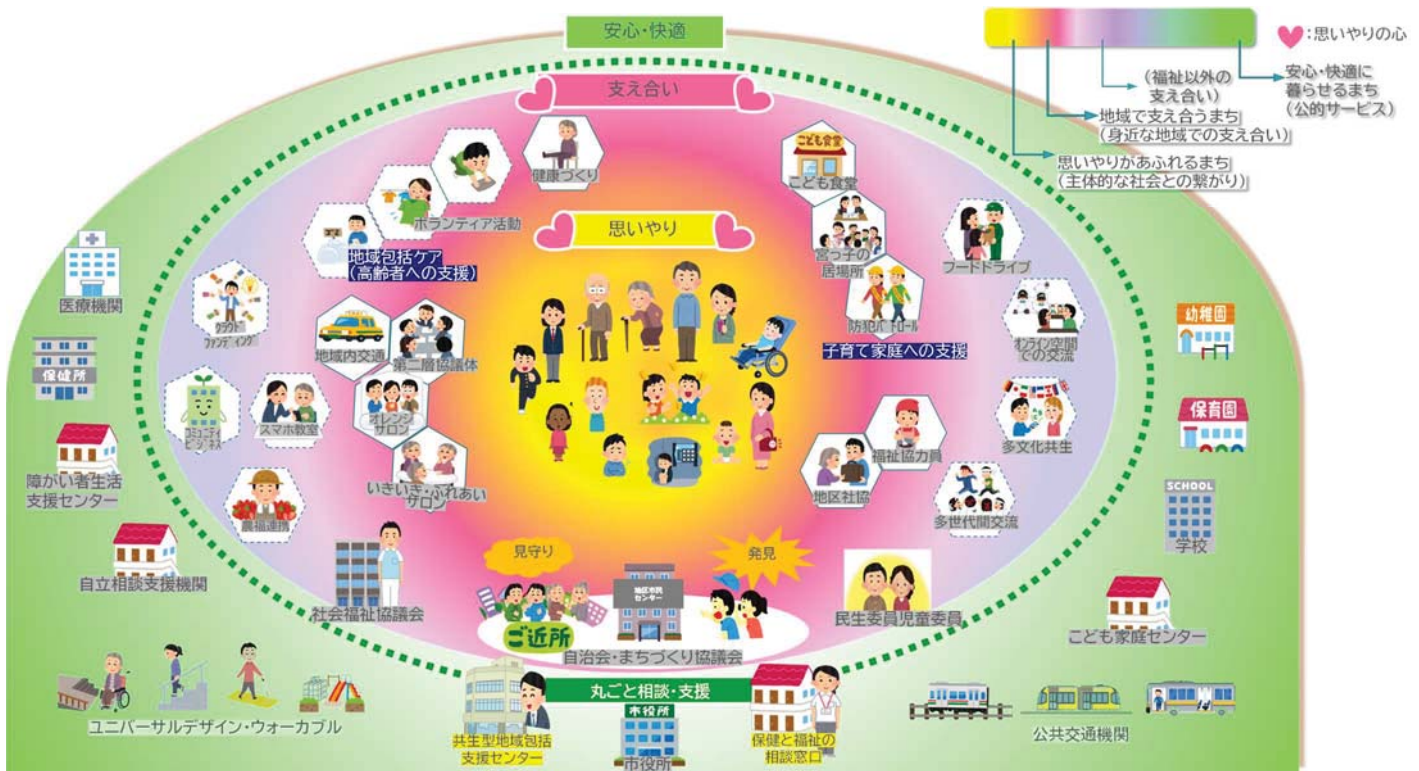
安心・快適

:思いやりの心

(福祉以外の支え合い)

安心・快適に暮らせるまち(公的サービス)

地域で支え合うまち(身近な地域での支え合い)

思いやりがあふれるまち(主体的な社会との繋がり)

支え合い

健康づくり

こども食堂

こども食堂

ボランティア活動

思いやり

宮っ子の居場所

地域包括ケア(高齢者への支援)

フードドライブ

医療機関

クラウドファンディング

防犯パトロール

地域内交通

第二層協議体

子育て家庭への支援

オンライン空間での交流

幼稚園

保健所

保健所

オレンジサロン

スマホ教室

保育園

多文化共生

福祉協力員

いきいき・ふれあいサロン

障がい者生活支援センター

農福連携

地区社協

多世代間交流

SCHOOL

学校

自立相談支援機関

見守り

発見

社会福祉協議会

地区市民センター

民生委員児童委員

ご近所

自治会・まちづくり協議会

こども家庭センター

丸ごと相談・支援

市役所

ユニバーサルデザイン・ウォーカブル

公共交通機関

共生型地域包括支援センター

市役所

保健と福祉の相談窓口